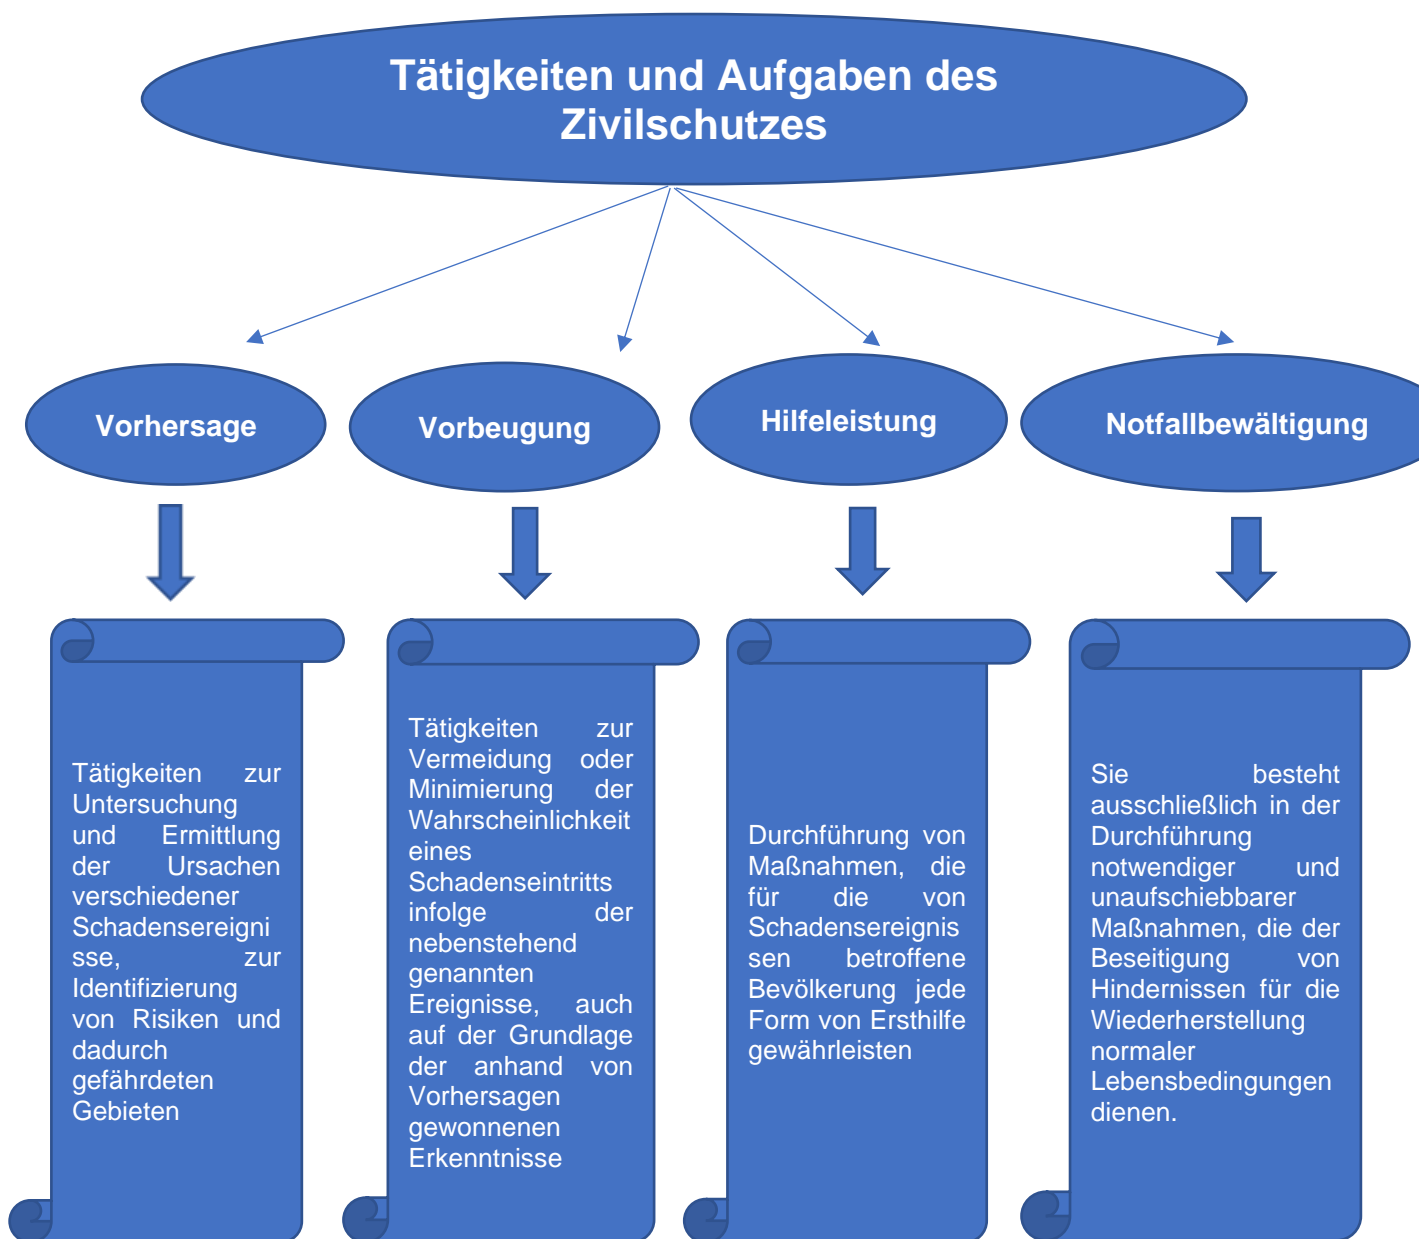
Tätigkeiten und Aufgaben des Zivilschutzes

Vorhersage

Vorbeugung

Hilfeleistung

Notfallbewältigung

Tätigkeiten zur Untersuchung und Ermittlung der Ursachen verschiedener Schadensereignisse, zur Identifizierung von Risiken und dadurch gefährdeten Gebieten

Tätigkeiten zur Vermeidung oder Minimierung der Wahrscheinlichkeit eines Schadenseintritts infolge der nebenstehend genannten Ereignisse, auch auf der Grundlage der anhand von Vorhersagen gewonnenen Erkenntnisse

Durchführung von Maßnahmen, die für die von Schadensereignissen betroffene Bevölkerung jede Form von Ersthilfe gewährleisten

Sie besteht ausschließlich in der Durchführung notwendiger und unaufschiebbarer Maßnahmen, die der Beseitigung von Hindernissen für die Wiederherstellung normaler Lebensbedingungen dienen.